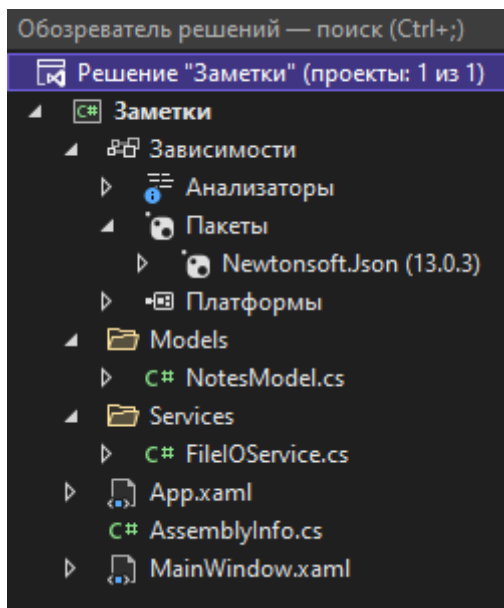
Обозреватель решений — поиск (Ctrl+;)

Решение "Заметки" (проекты: 1 из 1)

C# Заметки

Зависимости

Анализаторы

Пакеты

Newtonsoft.Json (13.0.3)

Платформы

Models

C# NotesModel.cs

Services

C# FileIOService.cs

App.xaml

C# AssemblyInfo.cs

MainWindow.xaml